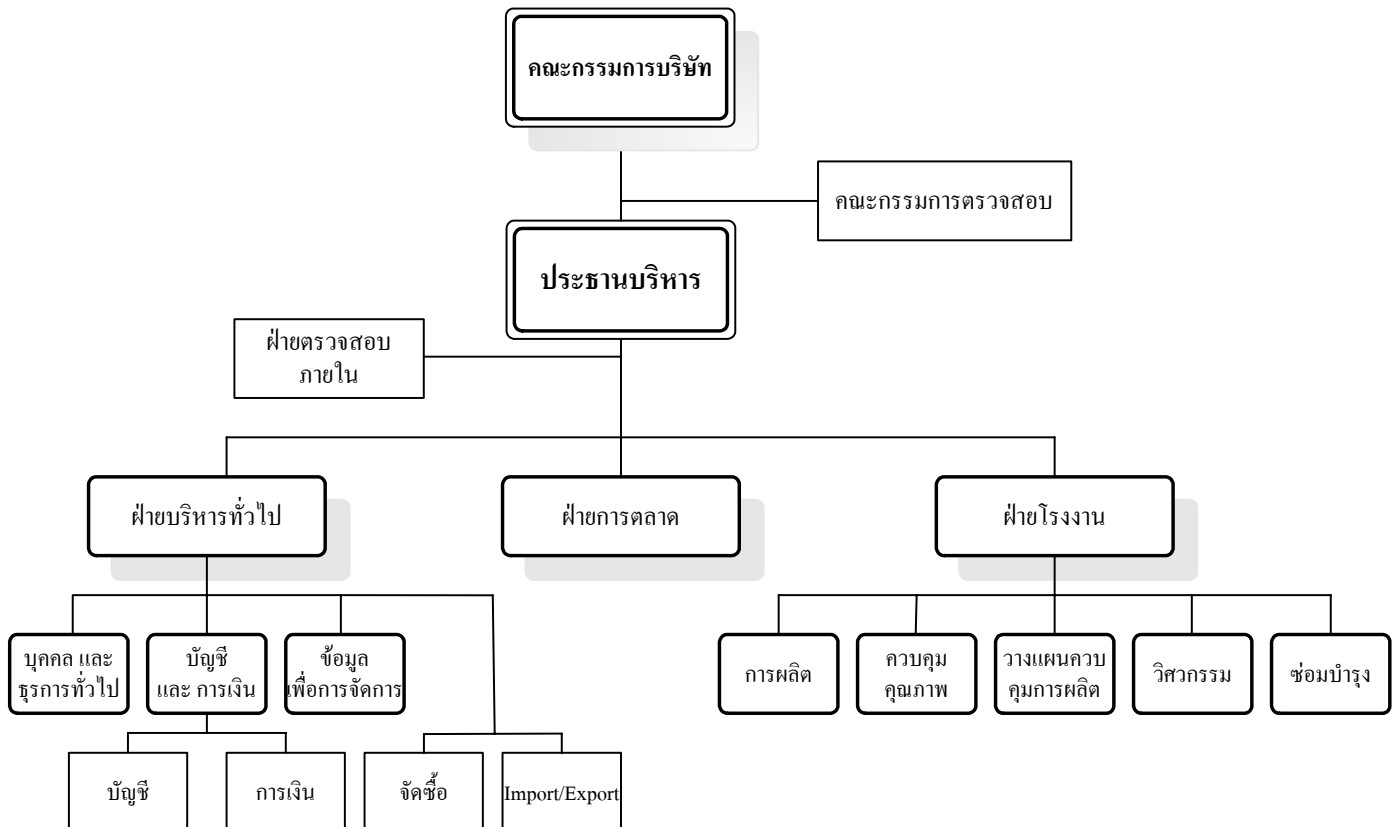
คณะกรรมการบริษัท

คณะกรรมการตรวจสอบ

ประธานบริหาร

ฝ่ายตรวจสอบ ภายใน

ฝ่ายบริหารทั่วไป

ฝ่ายการตลาด

ฝ่ายโรงงาน

บุคคล และ ธุรการทั่วไป

บัญชี และ การเงิน

ข้อมูล เพื่อการจัดการ

การผลิต

ควบคุม คุณภาพ

วางแผนควบ คุมการผลิต

วิศวกรรม

ซ่อมบำรุง

บัญชี

การเงิน

จัดซื้อ

Import/Export